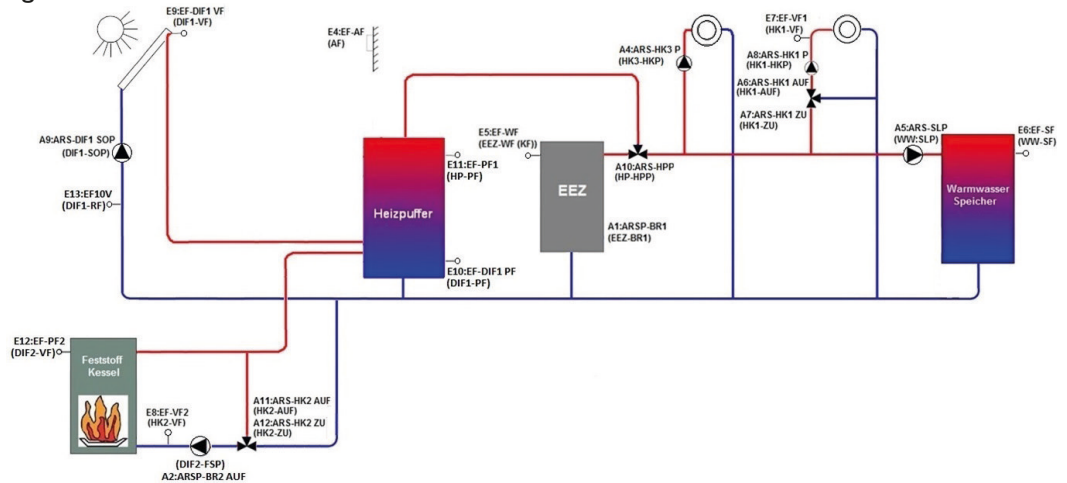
E9:EF-DIF1 VF
(DIF1-VF)

E4:EF-AF
(AF)

A4:ARS-HK3 P
(HK3-HKP)

E7:EF-VF1
(HK1-VF)

A8:ARS-HK1 P
(HK1-HKP)

A6:ARS-HK1 AUF
(HK1-AUF)

A7:ARS-HK1 ZU
(HK1-ZU)

A9:ARS-DIF1 SOP
(DIF1-SOP)

E5:EF-WF
(EEZ-WF (KF))

A10:ARS-HPP
(HP-HPP)

A5:ARS-SLP
(WW:SLP)

E6:EF-SF
(WW-SF)

E11:EF-PF1
(HP-PF)

EEZ

E13:EF10V
(DIF1-RF)

Heizpuffer

Warmwasser Speicher

A1:ARSP-BR1
(EEZ-BR1)

E10:EF-DIF1 PF
(DIF1-PF)

E12:EF-PF2
(DIF2-VF)

Feststoff Kessel

A11:ARS-HK2 AUF
(HK2-AUF)
A12:ARS-HK2 ZU
(HK2-ZU)

E8:EF-VF2
(HK2-VF)

(DIF2-FSP)
A2:ARSP-BR2 AUF